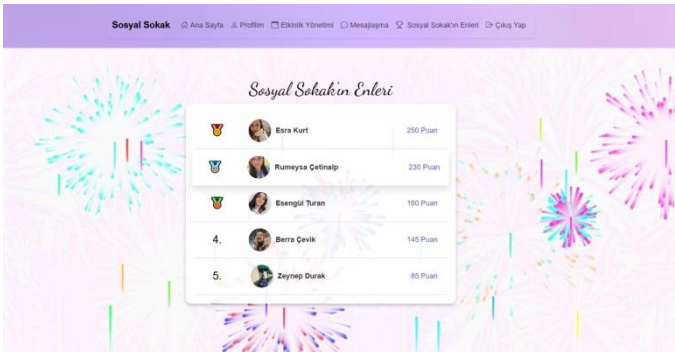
Sosyal Sokak Ana Sayfa Profilim Etkinlik Yönetimi Mesajlaşma Sosyal Sokak'ın Enleri Çıkış Yap

Sosyal Sokak'ın Enleri

| | | |
|---|---|---|
| | Esra Kurt | 250 Puan |
| | Rumeysa Çetinalp | 230 Puan |
| | Esengül Turan | 160 Puan |
| 4. | Berra Çevik | 145 Puan |
| 5. | Zeynep Durak | 85 Puan |